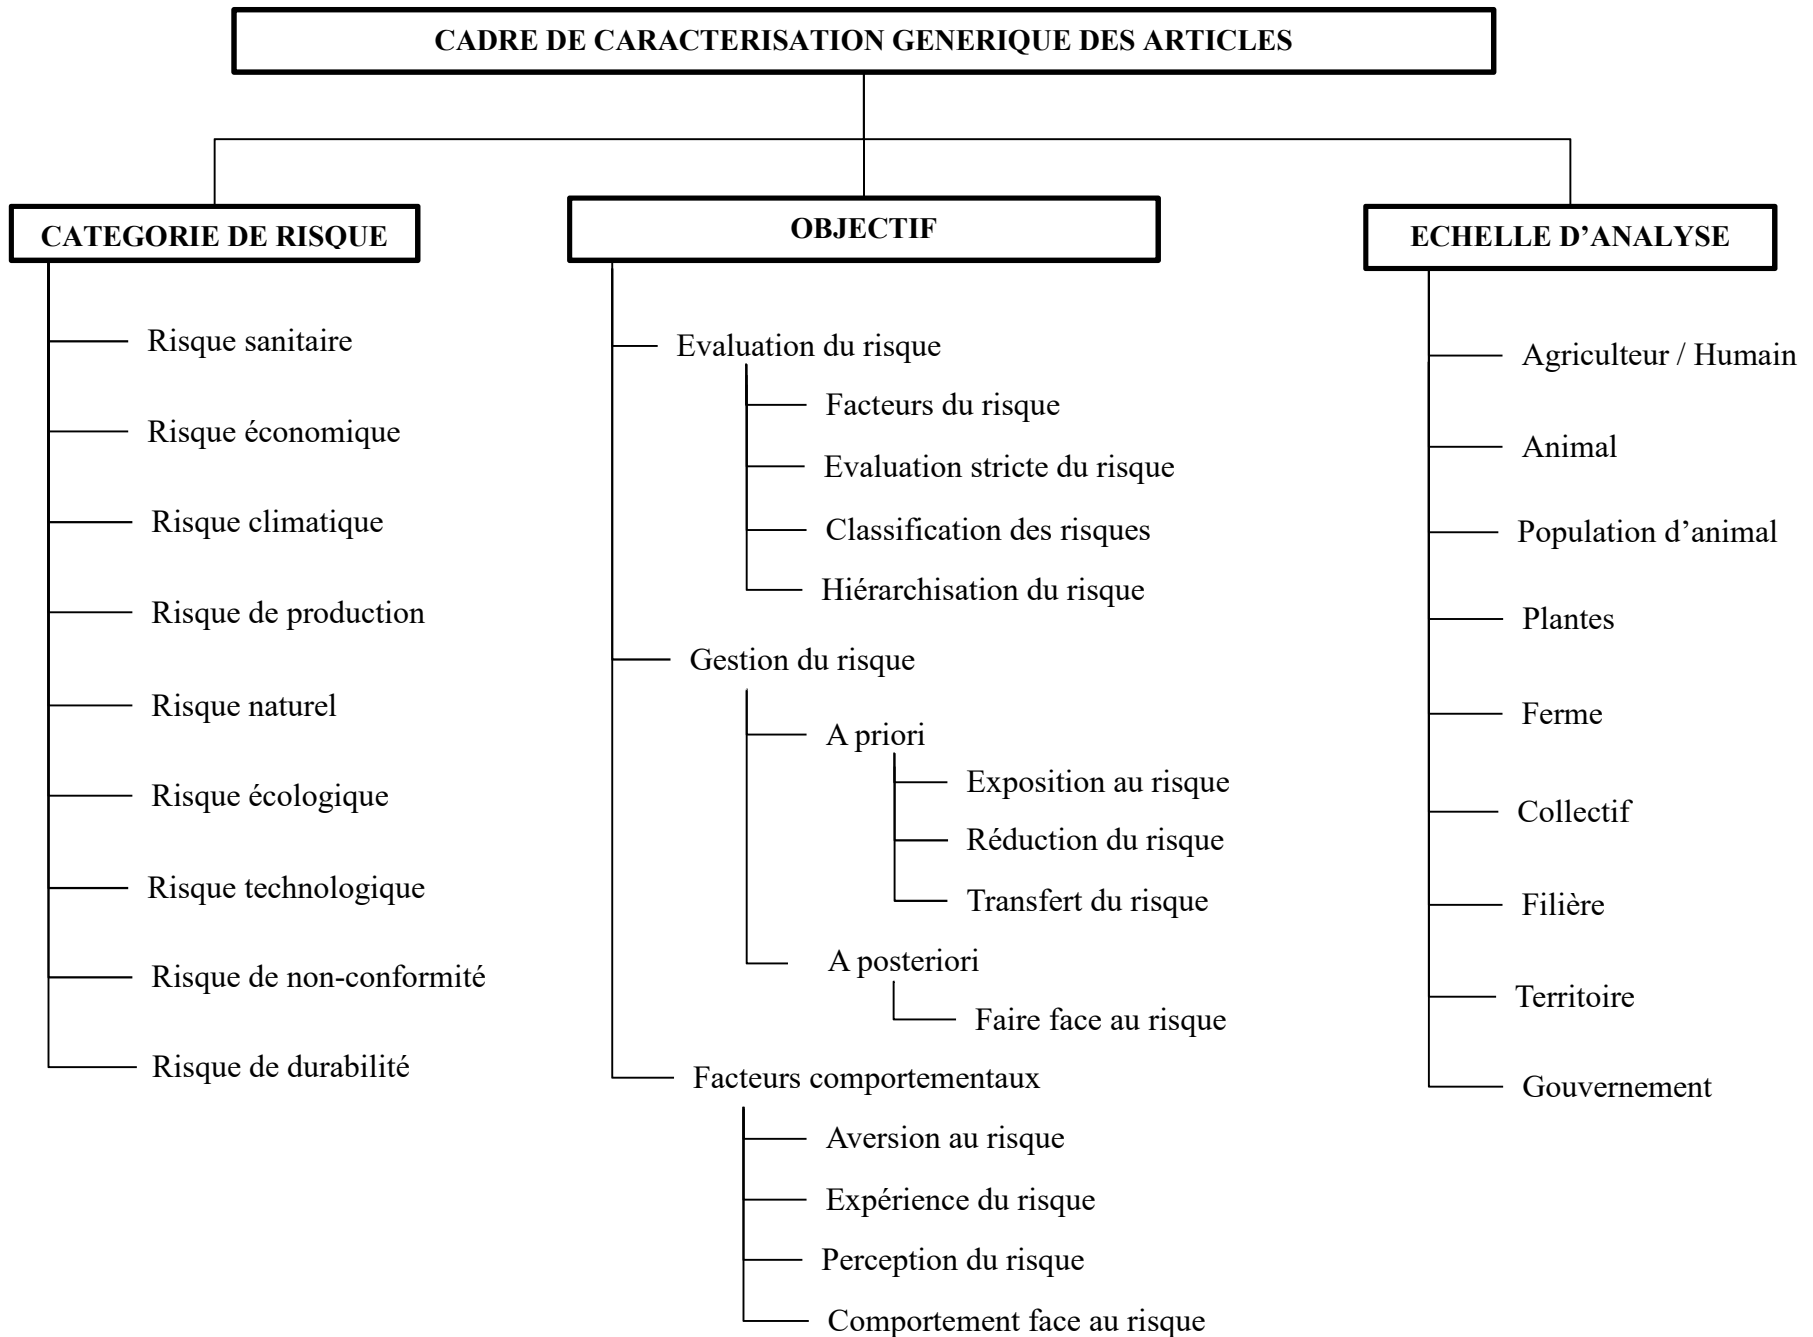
CADRE DE CARACTERISATION GENERIQUE DES ARTICLES

CATEGORIE DE RISQUE

Risque sanitaire

Risque économique

Risque climatique

Risque de production

Risque naturel

Risque écologique

Risque technologique

Risque de non-conformité

Risque de durabilité

OBJECTIF

Evaluation du risque

Facteurs du risque

Evaluation stricte du risque

Classification des risques

Hiérarchisation du risque

Gestion du risque

A priori

Exposition au risque

Réduction du risque

Transfert du risque

A posteriori

Faire face au risque

Facteurs comportementaux

Aversion au risque

Expérience du risque

Perception du risque

Comportement face au risque

ECHELLE D’ANALYSE

Agriculteur / Humain

Animal

Population d’animal

Plantes

Ferme

Collectif

Filière

Territoire

Gouvernement